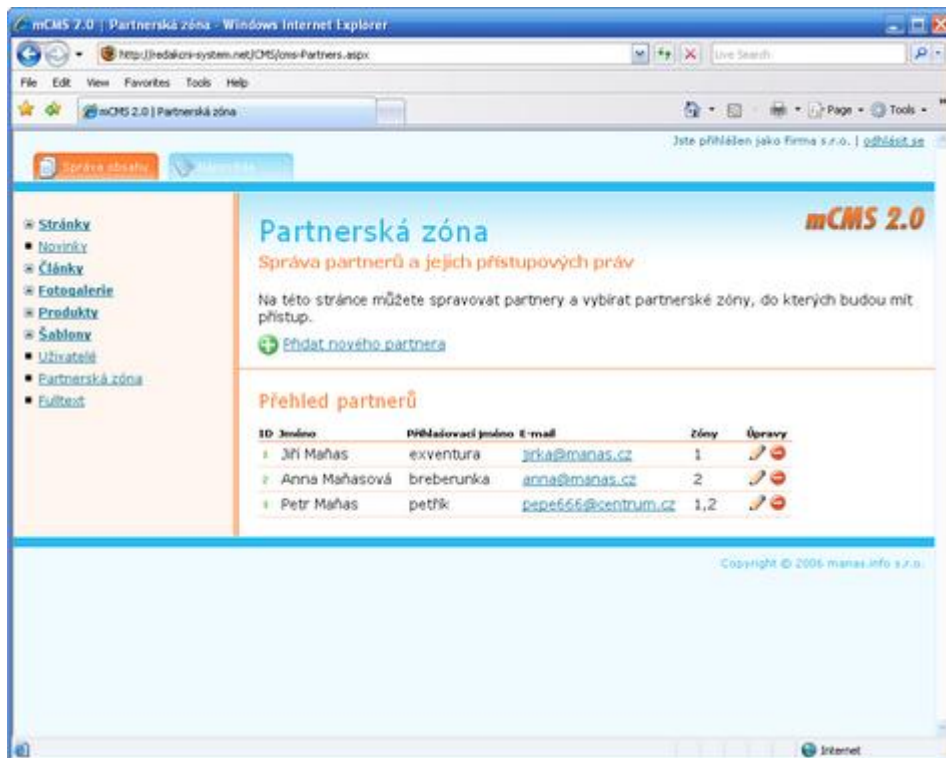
mCMS 2.0 | Partnerská zóna - Windows Internet Explorer

http://redakcni-system.net/CMS/cms-Partners.aspx

Live Search

File Edit View Favorites Tools Help

mCMS 2.0 | Partnerská zóna

Page Tools

Jste přihlášen jako Firma s.r.o. | odhlásit se

Správa obsahu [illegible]

Stránky
Novinky
Články
Fotogalerie
Produkty
Šablony
Uživatelé
Partnerská zóna
Fulltext

mCMS 2.0

Partnerská zóna

Správa partnerů a jejich přístupových práv

Na této stránce můžete spravovat partnery a vybírat partnerské zóny, do kterých budou mít přístup.

Přidat nového partnera

Přehled partnerů

| ID | Jméno | Přihlašovací jméno | E-mail | Zóny | Úpravy |
|---|---|---|---|---|---|
| 1 | Jiří Maňas | exventura | jirka@manas.cz | 1 | |
| 2 | Anna Maňasová | breberunka | anna@manas.cz | 2 | |
| 3 | Petr Maňas | petřík | pepe666@centrum.cz | 1,2 | |

Copyright © 2006 manas.info s.r.o.

Internet